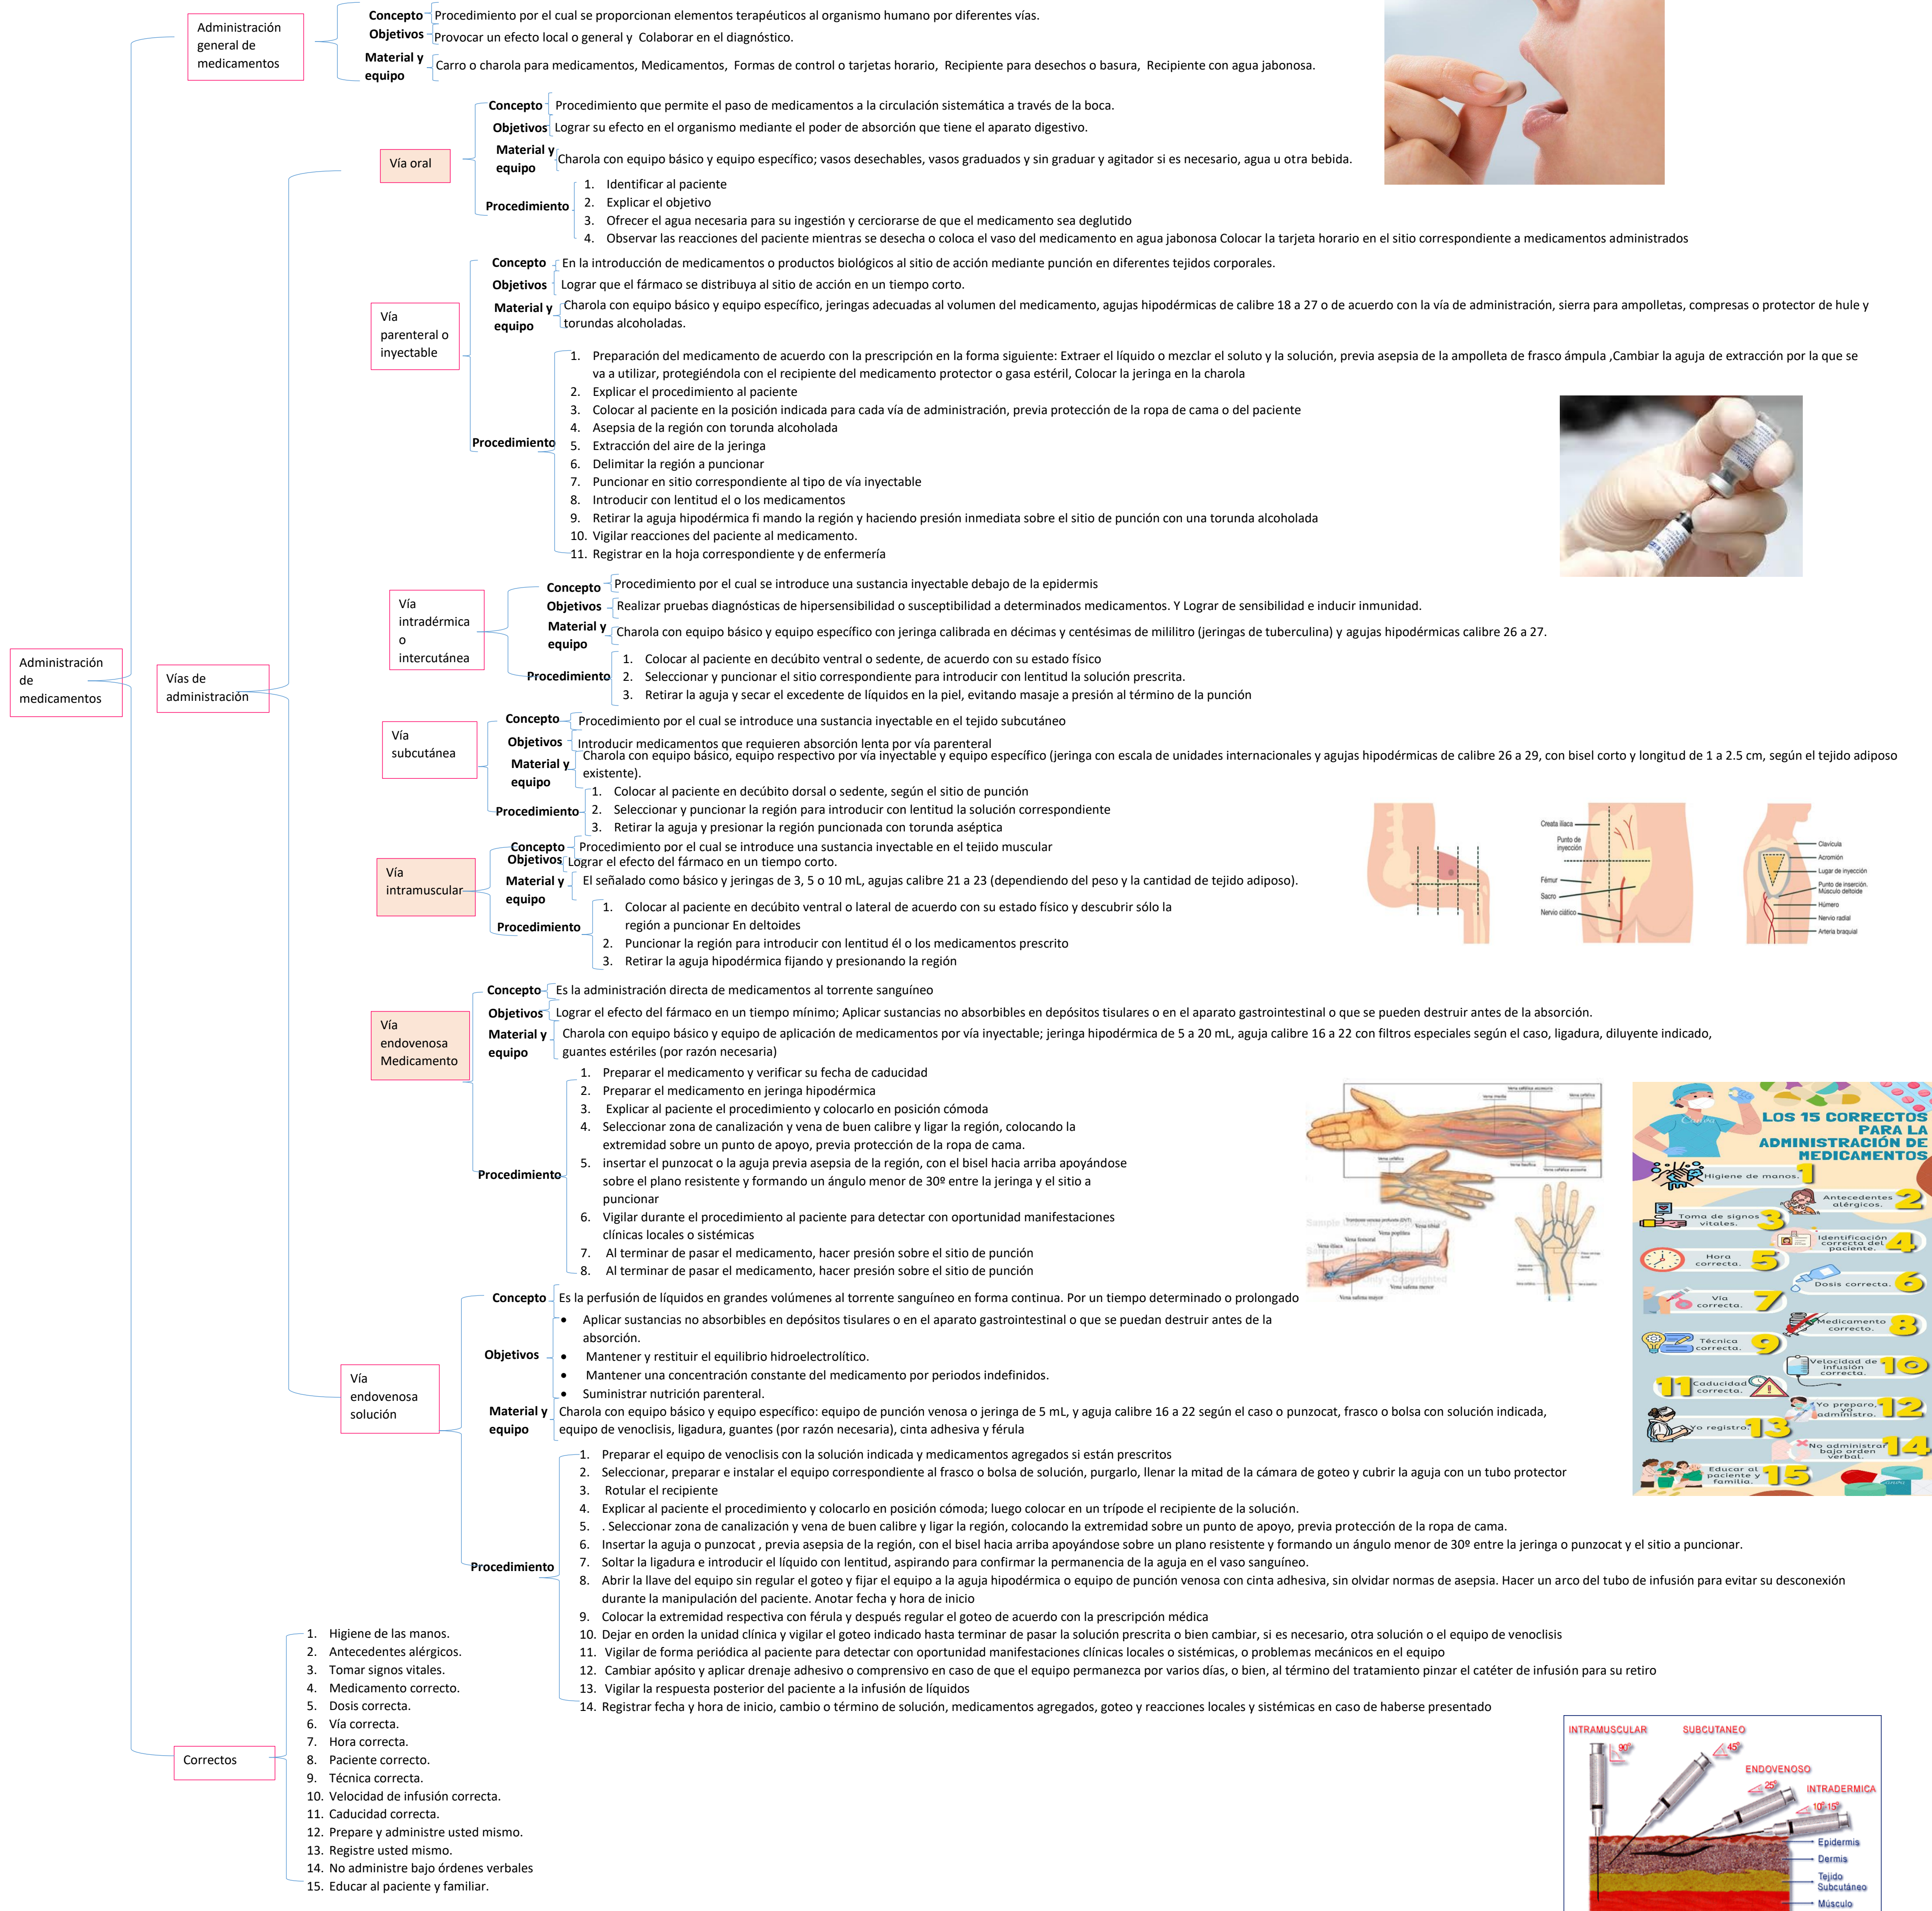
Administración de medicamentos

Administración general de medicamentos

Concepto Procedimiento por el cual se proporcionan elementos terapéuticos al organismo humano por diferentes vías.
Objetivos Provocar un efecto local o general y Colaborar en el diagnóstico.
Material y equipo Carro o charola para medicamentos, Medicamentos, Formas de control o tarjetas horario, Recipiente para desechos o basura, Recipiente con agua jabonosa.

Vías de administración

Vía oral
Concepto Procedimiento que permite el paso de medicamentos a la circulación sistemática a través de la boca.
Objetivos Lograr su efecto en el organismo mediante el poder de absorción que tiene el aparato digestivo.
Material y equipo Charola con equipo básico y equipo específico; vasos desechables, vasos graduados y sin graduar y agitador si es necesario, agua u otra bebida.
Procedimiento
1. Identificar al paciente
2. Explicar el objetivo
3. Ofrecer el agua necesaria para su ingestión y cerciorarse de que el medicamento sea deglutido
4. Observar las reacciones del paciente mientras se desecha o coloca el vaso del medicamento en agua jabonosa Colocar la tarjeta horario en el sitio correspondiente a medicamentos administrados

Vía parenteral o inyectable
Concepto En la introducción de medicamentos o productos biológicos al sitio de acción mediante punción en diferentes tejidos corporales.
Objetivos Lograr que el fármaco se distribuya al sitio de acción en un tiempo corto.
Material y equipo Charola con equipo básico y equipo específico, jeringas adecuadas al volumen del medicamento, agujas hipodérmicas de calibre 18 a 27 o de acuerdo con la vía de administración, sierra para ampolletas, compresas o protector de hule y torundas alcoholadas.
Procedimiento
1. Preparación del medicamento de acuerdo con la prescripción en la forma siguiente: Extraer el líquido o mezclar el soluto y la solución, previa asepsia de la ampolleta de frasco ámpula ,Cambiar la aguja de extracción por la que se va a utilizar, protegiéndola con el recipiente del medicamento protector o gasa estéril, Colocar la jeringa en la charola
2. Explicar el procedimiento al paciente
3. Colocar al paciente en la posición indicada para cada vía de administración, previa protección de la ropa de cama o del paciente
4. Asepsia de la región con torunda alcoholada
5. Extracción del aire de la jeringa
6. Delimitar la región a puncionar
7. Puncionar en sitio correspondiente al tipo de vía inyectable
8. Introducir con lentitud el o los medicamentos
9. Retirar la aguja hipodérmica fi mando la región y haciendo presión inmediata sobre el sitio de punción con una torunda alcoholada
10. Vigilar reacciones del paciente al medicamento.
11. Registrar en la hoja correspondiente y de enfermería

Vía intradérmica o intercutánea
Concepto Procedimiento por el cual se introduce una sustancia inyectable debajo de la epidermis
Objetivos Realizar pruebas diagnósticas de hipersensibilidad o susceptibilidad a determinados medicamentos. Y Lograr de sensibilidad e inducir inmunidad.
Material y equipo Charola con equipo básico y equipo específico con jeringa calibrada en décimas y centésimas de mililitro (jeringas de tuberculina) y agujas hipodérmicas calibre 26 a 27.
Procedimiento
1. Colocar al paciente en decúbito ventral o sedente, de acuerdo con su estado físico
2. Seleccionar y puncionar el sitio correspondiente para introducir con lentitud la solución prescrita.
3. Retirar la aguja y secar el excedente de líquidos en la piel, evitando masaje a presión al término de la punción

Vía subcutánea
Concepto Procedimiento por el cual se introduce una sustancia inyectable en el tejido subcutáneo
Objetivos Introducir medicamentos que requieren absorción lenta por vía parenteral
Material y equipo Charola con equipo básico, equipo respectivo por vía inyectable y equipo específico (jeringa con escala de unidades internacionales y agujas hipodérmicas de calibre 26 a 29, con bisel corto y longitud de 1 a 2.5 cm, según el tejido adiposo existente).
Procedimiento
1. Colocar al paciente en decúbito dorsal o sedente, según el sitio de punción
2. Seleccionar y puncionar la región para introducir con lentitud la solución correspondiente
3. Retirar la aguja y presionar la región puncionada con torunda aséptica

Vía intramuscular
Concepto Procedimiento por el cual se introduce una sustancia inyectable en el tejido muscular
Objetivos Lograr el efecto del fármaco en un tiempo corto.
Material y equipo El señalado como básico y jeringas de 3, 5 o 10 mL, agujas calibre 21 a 23 (dependiendo del peso y la cantidad de tejido adiposo).
Procedimiento
1. Colocar al paciente en decúbito ventral o lateral de acuerdo con su estado físico y descubrir sólo la región a puncionar En deltoides
2. Puncionar la región para introducir con lentitud él o los medicamentos prescrito
3. Retirar la aguja hipodérmica fijando y presionando la región

Cresta ilíaca
Punto de inyección
Fémur
Sacro
Nervio ciático
Clavícula
Acromión
Lugar de inyección
Punto de inserción. Músculo deltoide
Húmero
Nervio radial
Arteria braquial

Vía endovenosa Medicamento
Concepto Es la administración directa de medicamentos al torrente sanguíneo
Objetivos Lograr el efecto del fármaco en un tiempo mínimo; Aplicar sustancias no absorbibles en depósitos tisulares o en el aparato gastrointestinal o que se pueden destruir antes de la absorción.
Material y equipo Charola con equipo básico y equipo de aplicación de medicamentos por vía inyectable; jeringa hipodérmica de 5 a 20 mL, aguja calibre 16 a 22 con filtros especiales según el caso, ligadura, diluyente indicado, guantes estériles (por razón necesaria)
Procedimiento
1. Preparar el medicamento y verificar su fecha de caducidad
2. Preparar el medicamento en jeringa hipodérmica
3. Explicar al paciente el procedimiento y colocarlo en posición cómoda
4. Seleccionar zona de canalización y vena de buen calibre y ligar la región, colocando la extremidad sobre un punto de apoyo, previa protección de la ropa de cama.
5. insertar el punzocat o la aguja previa asepsia de la región, con el bisel hacia arriba apoyándose sobre el plano resistente y formando un ángulo menor de 30º entre la jeringa y el sitio a puncionar
6. Vigilar durante el procedimiento al paciente para detectar con oportunidad manifestaciones clínicas locales o sistémicas
7. Al terminar de pasar el medicamento, hacer presión sobre el sitio de punción
8. Al terminar de pasar el medicamento, hacer presión sobre el sitio de punción

LOS 15 CORRECTOS PARA LA ADMINISTRACIÓN DE MEDICAMENTOS
Higiene de manos. 1
Antecedentes alérgicos. 2
Toma de signos vitales. 3
Identificación correcta del paciente. 4
Hora correcta. 5
Dosis correcta. 6
Vía correcta. 7
Medicamento correcto. 8
Técnica correcta. 9
Velocidad de infusión correcta. 10
Caducidad correcta. 11
Yo preparo, yo administro. 12
Yo registro. 13
No administrar bajo orden verbal. 14
Educar al paciente y familia. 15

Vía endovenosa solución
Concepto Es la perfusión de líquidos en grandes volúmenes al torrente sanguíneo en forma continua. Por un tiempo determinado o prolongado
Objetivos
• Aplicar sustancias no absorbibles en depósitos tisulares o en el aparato gastrointestinal o que se puedan destruir antes de la absorción.
• Mantener y restituir el equilibrio hidroelectrolítico.
• Mantener una concentración constante del medicamento por periodos indefinidos.
• Suministrar nutrición parenteral.
Material y equipo Charola con equipo básico y equipo específico: equipo de punción venosa o jeringa de 5 mL, y aguja calibre 16 a 22 según el caso o punzocat, frasco o bolsa con solución indicada, equipo de venoclisis, ligadura, guantes (por razón necesaria), cinta adhesiva y férula
Procedimiento
1. Preparar el equipo de venoclisis con la solución indicada y medicamentos agregados si están prescritos
2. Seleccionar, preparar e instalar el equipo correspondiente al frasco o bolsa de solución, purgarlo, llenar la mitad de la cámara de goteo y cubrir la aguja con un tubo protector
3. Rotular el recipiente
4. Explicar al paciente el procedimiento y colocarlo en posición cómoda; luego colocar en un trípode el recipiente de la solución.
5. . Seleccionar zona de canalización y vena de buen calibre y ligar la región, colocando la extremidad sobre un punto de apoyo, previa protección de la ropa de cama.
6. Insertar la aguja o punzocat , previa asepsia de la región, con el bisel hacia arriba apoyándose sobre un plano resistente y formando un ángulo menor de 30º entre la jeringa o punzocat y el sitio a puncionar.
7. Soltar la ligadura e introducir el líquido con lentitud, aspirando para confirmar la permanencia de la aguja en el vaso sanguíneo.
8. Abrir la llave del equipo sin regular el goteo y fijar el equipo a la aguja hipodérmica o equipo de punción venosa con cinta adhesiva, sin olvidar normas de asepsia. Hacer un arco del tubo de infusión para evitar su desconexión durante la manipulación del paciente. Anotar fecha y hora de inicio
9. Colocar la extremidad respectiva con férula y después regular el goteo de acuerdo con la prescripción médica
10. Dejar en orden la unidad clínica y vigilar el goteo indicado hasta terminar de pasar la solución prescrita o bien cambiar, si es necesario, otra solución o el equipo de venoclisis
11. Vigilar de forma periódica al paciente para detectar con oportunidad manifestaciones clínicas locales o sistémicas, o problemas mecánicos en el equipo
12. Cambiar apósito y aplicar drenaje adhesivo o comprensivo en caso de que el equipo permanezca por varios días, o bien, al término del tratamiento pinzar el catéter de infusión para su retiro
13. Vigilar la respuesta posterior del paciente a la infusión de líquidos
14. Registrar fecha y hora de inicio, cambio o término de solución, medicamentos agregados, goteo y reacciones locales y sistémicas en caso de haberse presentado

Correctos
1. Higiene de las manos.
2. Antecedentes alérgicos.
3. Tomar signos vitales.
4. Medicamento correcto.
5. Dosis correcta.
6. Vía correcta.
7. Hora correcta.
8. Paciente correcto.
9. Técnica correcta.
10. Velocidad de infusión correcta.
11. Caducidad correcta.
12. Prepare y administre usted mismo.
13. Registre usted mismo.
14. No administre bajo órdenes verbales
15. Educar al paciente y familiar.

INTRAMUSCULAR 90°
SUBCUTANEO 45°
ENDOVENOSO 25°
INTRADERMICA 10°-15°
Epidermis
Dermis
Tejido Subcutáneo
Músculo